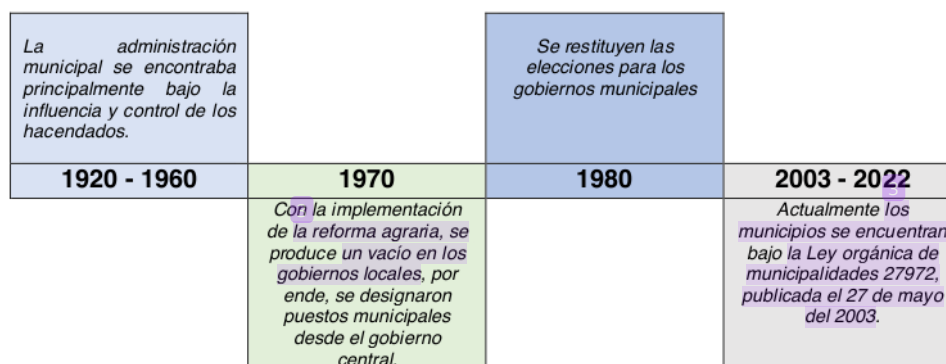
La administración municipal se encontraba principalmente bajo la influencia y control de los hacendados.

Se restituyen las elecciones para los gobiernos municipales

| 1920 - 1960 | 1970 | 1980 | 2003 - 2022 |
|---|---|---|---|

Con la implementación de la reforma agraria, se produce un vacío en los gobiernos locales, por ende, se designaron puestos municipales desde el gobierno central.

Actualmente los municipios se encuentran bajo la Ley orgánica de municipalidades 27972, publicada el 27 de mayo del 2003.